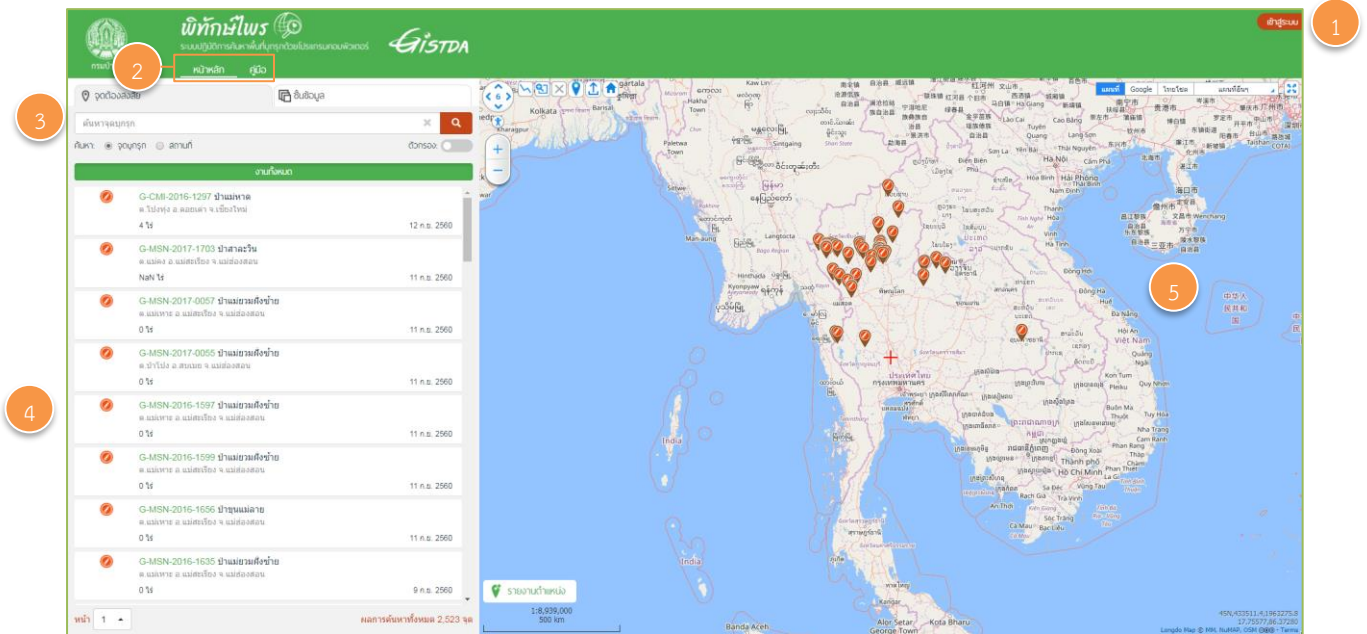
พิทักษ์ไพร
ระบบปฏิบัติการค้นหาพื้นที่บุกรุกด้วยโปรแกรมคอมพิวเตอร์
GISTDA
เข้าสู่ระบบ
1
2
หน้าหลัก
คู่มือ
จุดต้องสงสัย
ชั้นข้อมูล
3
ค้นหาจุดบุกรุก
ค้นหา จุดบุกรุก สถานที่
ตัวกรอง
งานทั้งหมด
G-CMI-2016-1297 บ้านแม่หาด
ต.โป่งทุ่ง อ.ดอยเต่า จ.เชียงใหม่
4 ไร่
12 ก.ย. 2560
G-MSN-2017-1703 ป่าสาละวิน
ต.แม่คง อ.แม่สะเรียง จ.แม่ฮ่องสอน
NaN ไร่
11 ก.ย. 2560
G-MSN-2017-0057 ป่าแม่ยวมฝั่งซ้าย
ต.แม่เหาะ อ.แม่สะเรียง จ.แม่ฮ่องสอน
0 ไร่
11 ก.ย. 2560
G-MSN-2017-0055 ป่าแม่ยวมฝั่งซ้าย
ต.ป่าโปง อ.สบเมย จ.แม่ฮ่องสอน
0 ไร่
11 ก.ย. 2560
4
G-MSN-2016-1597 ป่าแม่ยวมฝั่งซ้าย
ต.แม่เหาะ อ.แม่สะเรียง จ.แม่ฮ่องสอน
0 ไร่
11 ก.ย. 2560
G-MSN-2016-1599 ป่าแม่ยวมฝั่งซ้าย
ต.แม่คง อ.แม่สะเรียง จ.แม่ฮ่องสอน
0 ไร่
11 ก.ย. 2560
G-MSN-2016-1656 ป่าขุนแม่ลาย
ต.แม่คง อ.แม่สะเรียง จ.แม่ฮ่องสอน
0 ไร่
11 ก.ย. 2560
G-MSN-2016-1635 ป่าแม่ยวมฝั่งซ้าย
ต.แม่เหาะ อ.แม่สะเรียง จ.แม่ฮ่องสอน
0 ไร่
9 ก.ย. 2560
หน้า 1
ผลการค้นหาทั้งหมด 2,523 จุด
แผนที่ Google ไทยโชต แผนที่อื่นๆ
5
รายงานตำแหน่ง
1:8,939,000
500 km
Longdo Map © MM, NuMAP, OSM contributors · Terms